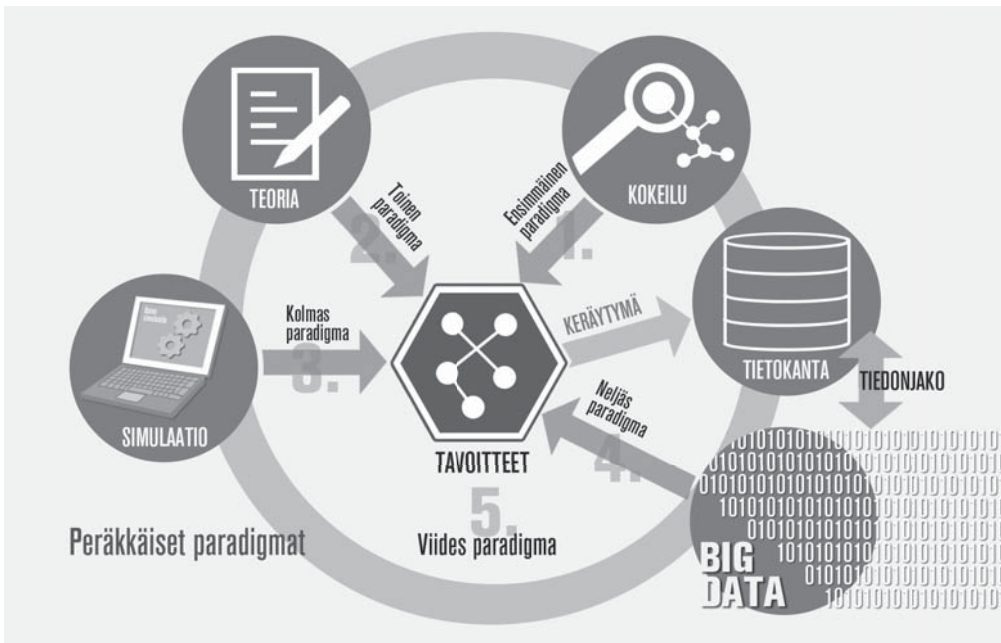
TEORIA

Toinen paradigma

2.

Ensimmäinen paradigma

1.

KOKEILU

TIETOKANTA

TIEDONJAKO

KERÄYTYMÄ

Kolmas paradigma

3.

SIMULAATIO

TAVOITTEET

Neljäs paradigma

4.

5.

Viides paradigma

Peräkkäiset paradigmat

BIG DATA